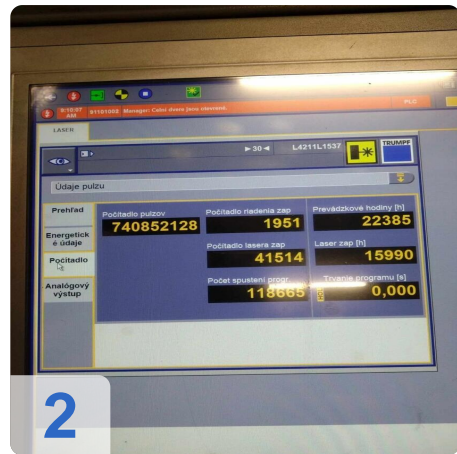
9:10:37 AM
81151002 Manager: Celné dvere jsou otevené.
PLC
LASER
►30◄
L4211L1537
TRUMPF
Údaje pulzu
Prehľad
Energetické údaje
Počítadlo
Analógový výstup
Počítadlo pulzov
740852128
Počítadlo riadenia zap
1951
Prevádzkové hodiny [h]
22385
Počítadlo lasera zap
41514
Laser zap [h]
15990
Počet spustení progr.
118665
Trvanie programu [s]
0,000
2